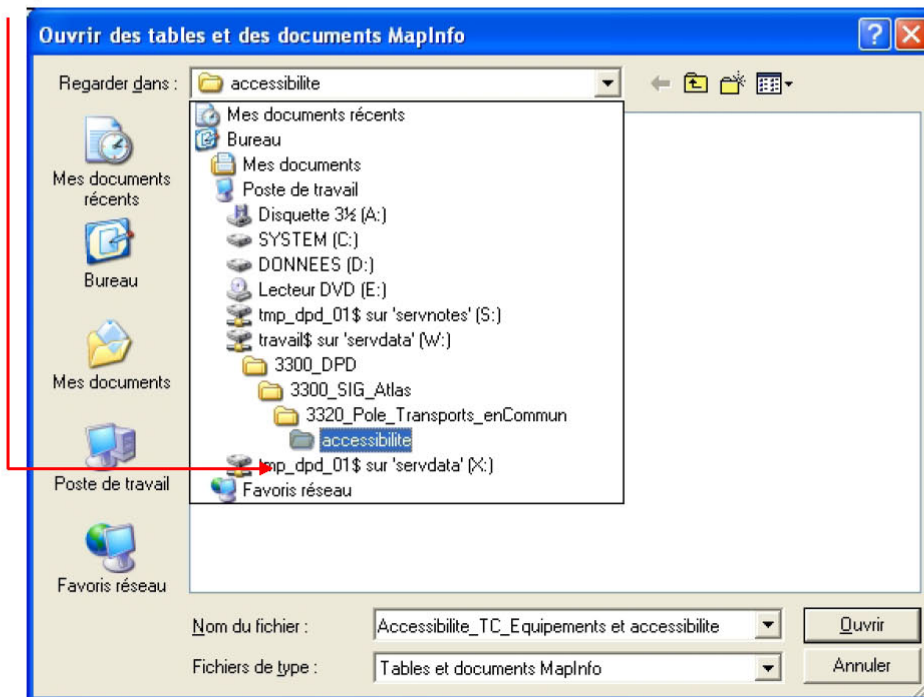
Ouvrir des tables et des documents MapInfo

Regarder dans : accessibilite

Mes documents récents
Bureau
Mes documents
Poste de travail
Favoris réseau

Mes documents récents
Bureau
Mes documents
Poste de travail
Disquette 3½ (A:)
SYSTEM (C:)
DONNEES (D:)
Lecteur DVD (E:)
tmp_dpd_01$ sur 'servnotes' (S:)
travail$ sur 'servdata' (W:)
3300_DPD
3300_SIG_Atlas
3320_Pole_Transports_enCommun
accessibilite
tmp_dpd_01$ sur 'servdata' (X:)
Favoris réseau

Nom du fichier : Accessibilite_TC_Equipements et accessibilite
Fichiers de type : Tables et documents MapInfo
Ouvrir
Annuler